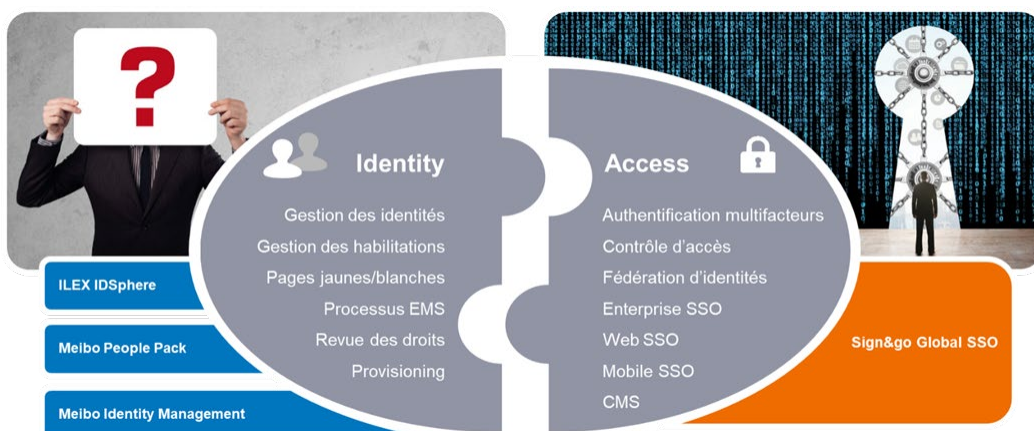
?

Identity

Gestion des identités
Gestion des habilitations
Pages jaunes/blanches
Processus EMS
Revue des droits
Provisioning

Access

Authentification multifacteurs
Contrôle d'accès
Fédération d'identités
Enterprise SSO
Web SSO
Mobile SSO
CMS

ILEX IDSphere

Meibo People Pack

Meibo Identity Management

Sign&go Global SSO